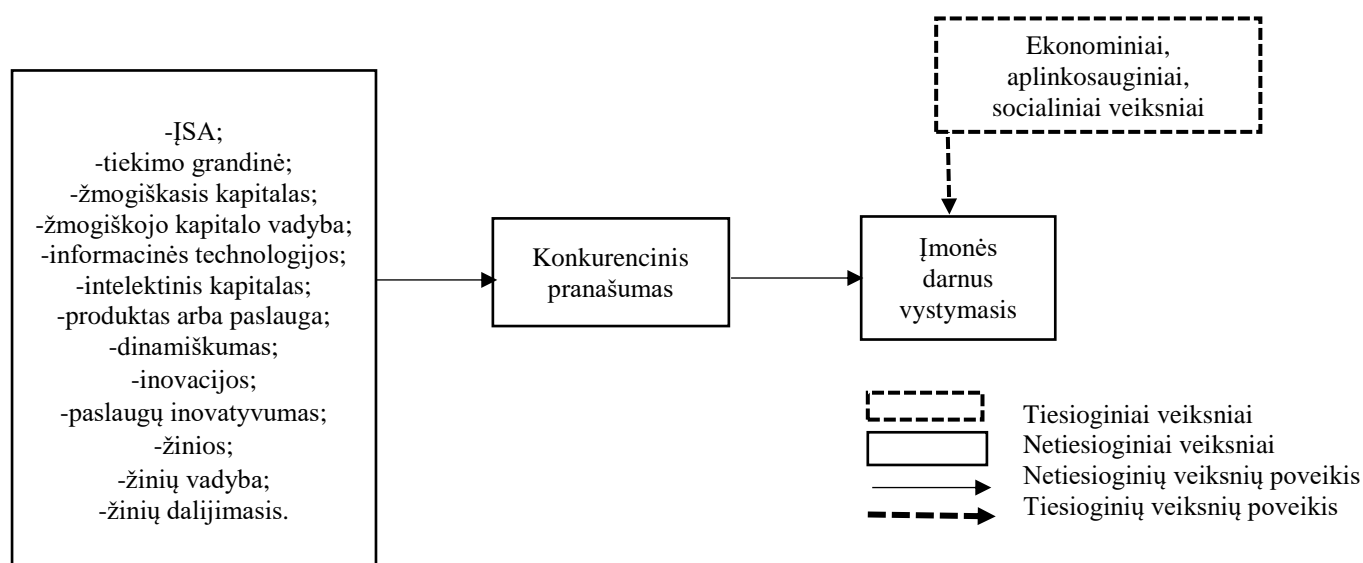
-ĮSA;
-tiekimo grandinė;
-žmogiškasis kapitalas;
-žmogiškojo kapitalo vadyba;
-informacinės technologijos;
-intelektinis kapitalas;
-produktas arba paslauga;
-dinamiškumas;
-inovacijos;
-paslaugų inovatyvumas;
-žinios;
-žinių vadyba;
-žinių dalijimasis.

Konkurencinis pranašumas

Ekonominiai, aplinkosauginiai, socialiniai veiksniai

Įmonės darnus vystymasis

Tiesioginiai veiksniai
Netiesioginiai veiksniai
Netiesioginių veiksnių poveikis
Tiesioginių veiksnių poveikis